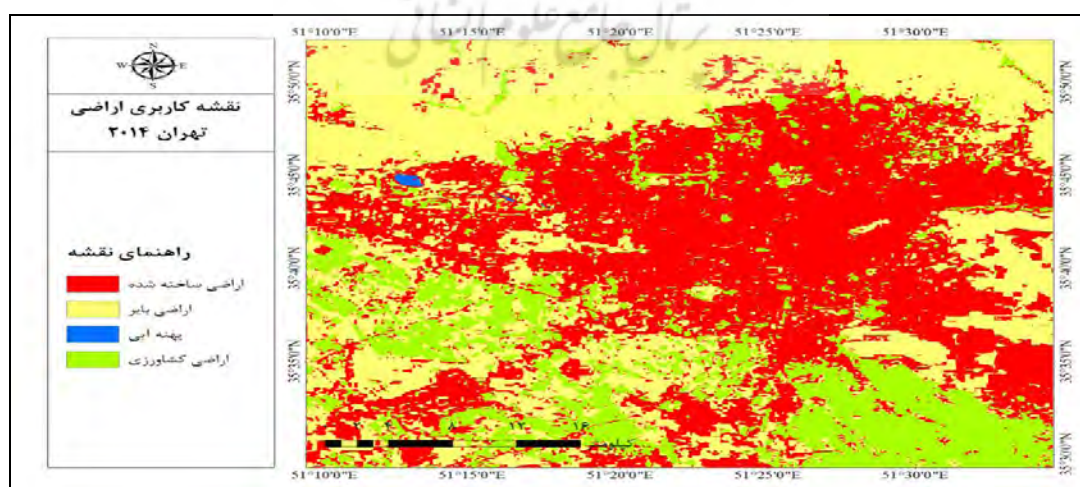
51°10'0"E 51°15'0"E 51°20'0"E 51°25'0"E 51°30'0"E

N
W E
S

نقشه کاربری اراضی
تهران ۲۰۱۴

راهنمای نقشه
اراضی ساخته شده
اراضی بایر
پهنه آبی
اراضی کشاورزی

35°50'0"N
35°45'0"N
35°40'0"N
35°35'0"N

۰ ۲ ۴ ۸ ۱۲ ۱۶ کیلومتر

51°10'0"E 51°15'0"E 51°20'0"E 51°25'0"E 51°30'0"E

35°50'0"N
35°45'0"N
35°40'0"N
35°35'0"N